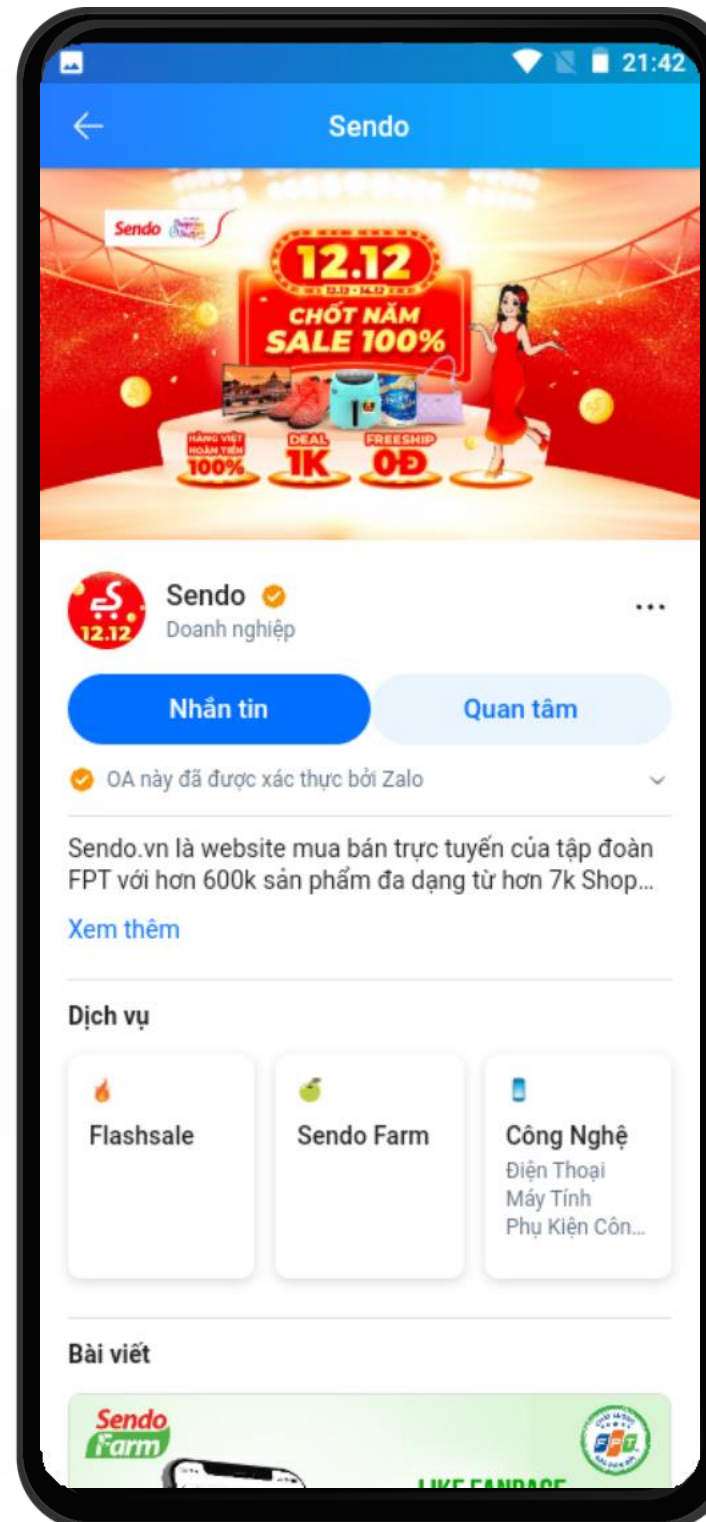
21:42

Sendo

Sendo

12.12
12.12 - 14.12
CHỐT NĂM
SALE 100%

HÀNG VIỆT HOÀN TIỀN 100%
DEAL 1K
FREESHIP 0Đ

12.12
Sendo
Doanh nghiệp

...

Nhắn tin
Quan tâm

OA này đã được xác thực bởi Zalo

Sendo.vn là website mua bán trực tuyến của tập đoàn FPT với hơn 600k sản phẩm đa dạng từ hơn 7k Shop...

Xem thêm

Dịch vụ

Flashsale

Sendo Farm

Công Nghệ
Điện Thoại
Máy Tính
Phụ Kiện Côn...

Bài viết

Sendo Farm

FPT

LIKE FANPAGE